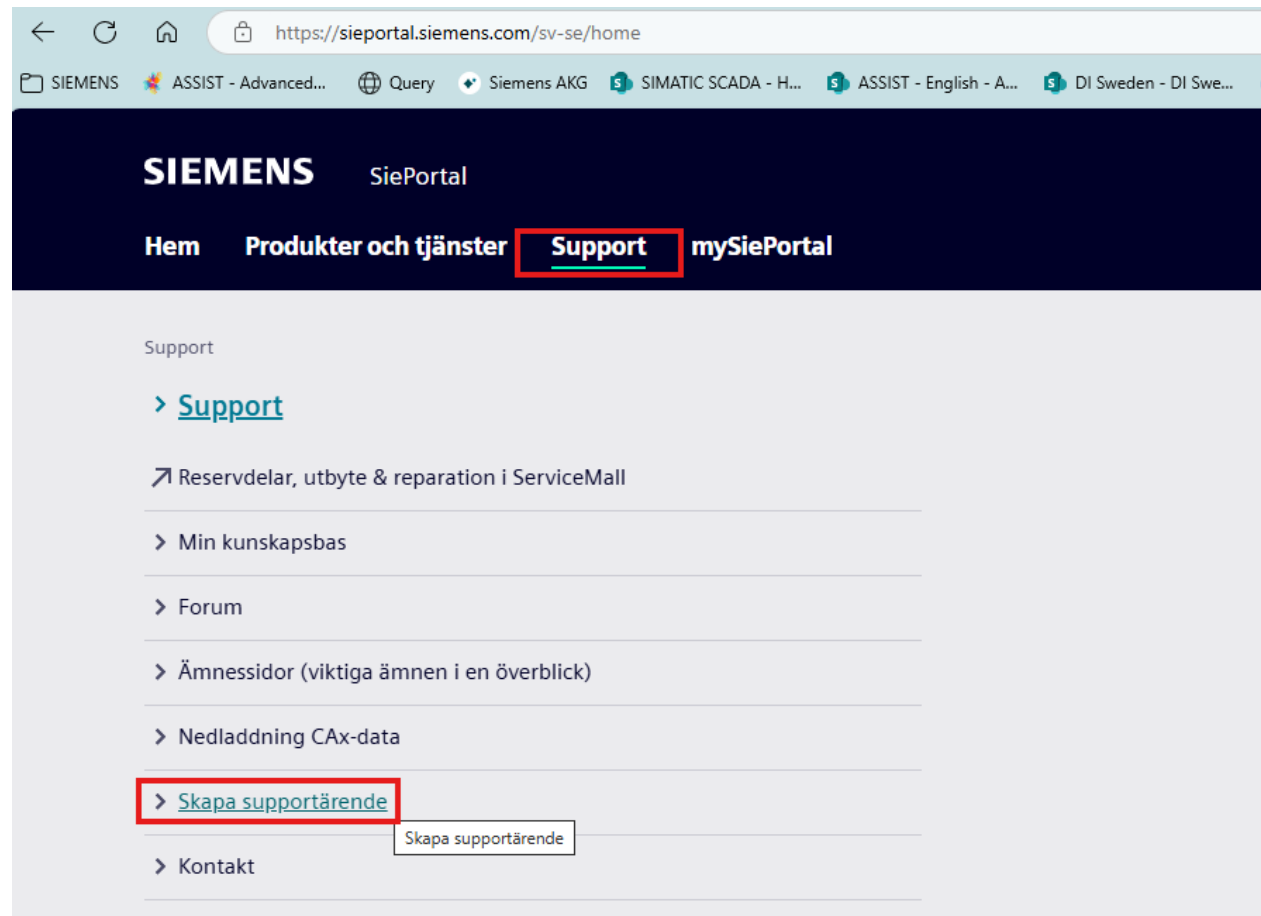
https://sieportal.siemens.com/sv-se/home

SIEMENS ASSIST - Advanced... Query Siemens AKG SIMATIC SCADA - H... ASSIST - English - A... DI Sweden - DI Swe...

SIEMENS SiePortal

Hem Produkter och tjänster Support mySiePortal

Support

Support

Reservdelar, utbyte & reparation i ServiceMall

Min kunskapsbas

Forum

Ämnessidor (viktiga ämnen i en överblick)

Nedladdning CAx-data

Skapa supportärende

Skapa supportärende

Kontakt